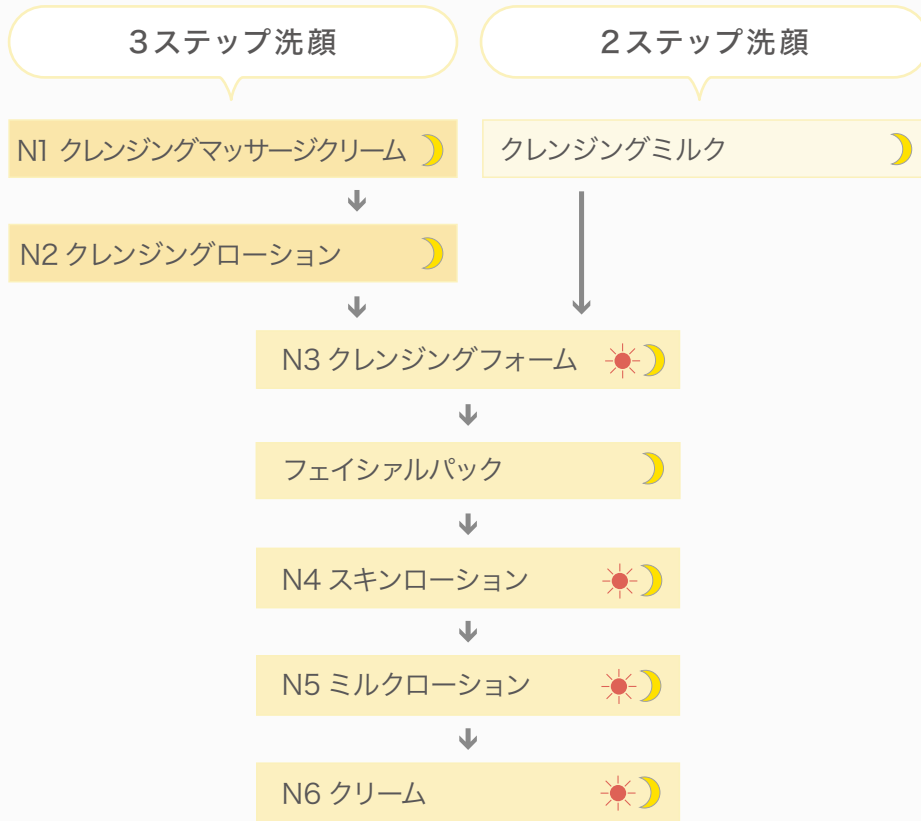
3ステップ洗顔

2ステップ洗顔

N1 クレンジングマッサージクリーム

クレンジングミルク

N2 クレンジングローション

N3 クレンジングフォーム

フェイシャルパック

N4 スキンローション

N5 ミルクローション

N6 クリーム